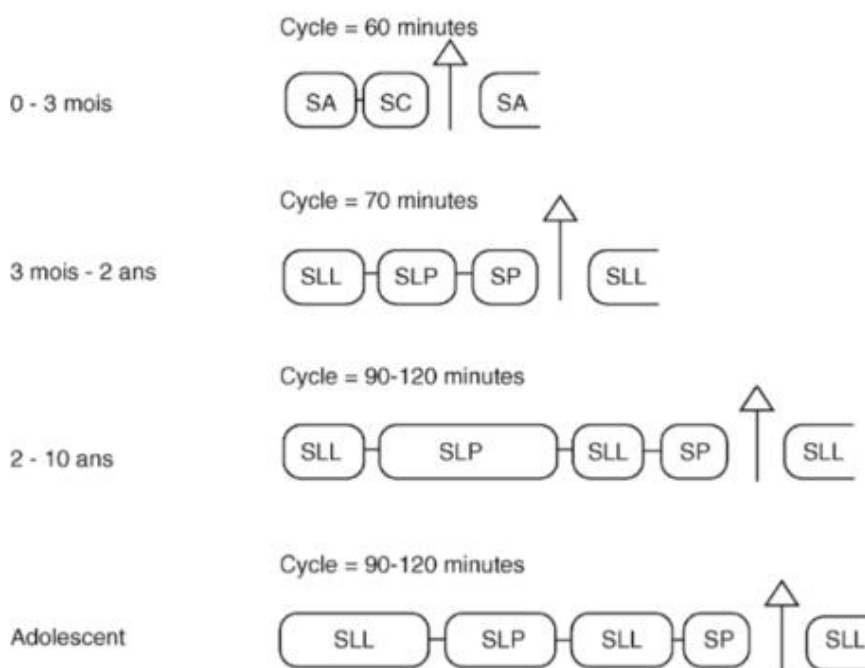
Cycle = 60 minutes

0 - 3 mois

SA SC SA

Cycle = 70 minutes

3 mois - 2 ans

SLL SLP SP SLL

Cycle = 90-120 minutes

2 - 10 ans

SLL SLP SLL SP SLL

Cycle = 90-120 minutes

Adolescent

SLL SLP SLL SP SLL